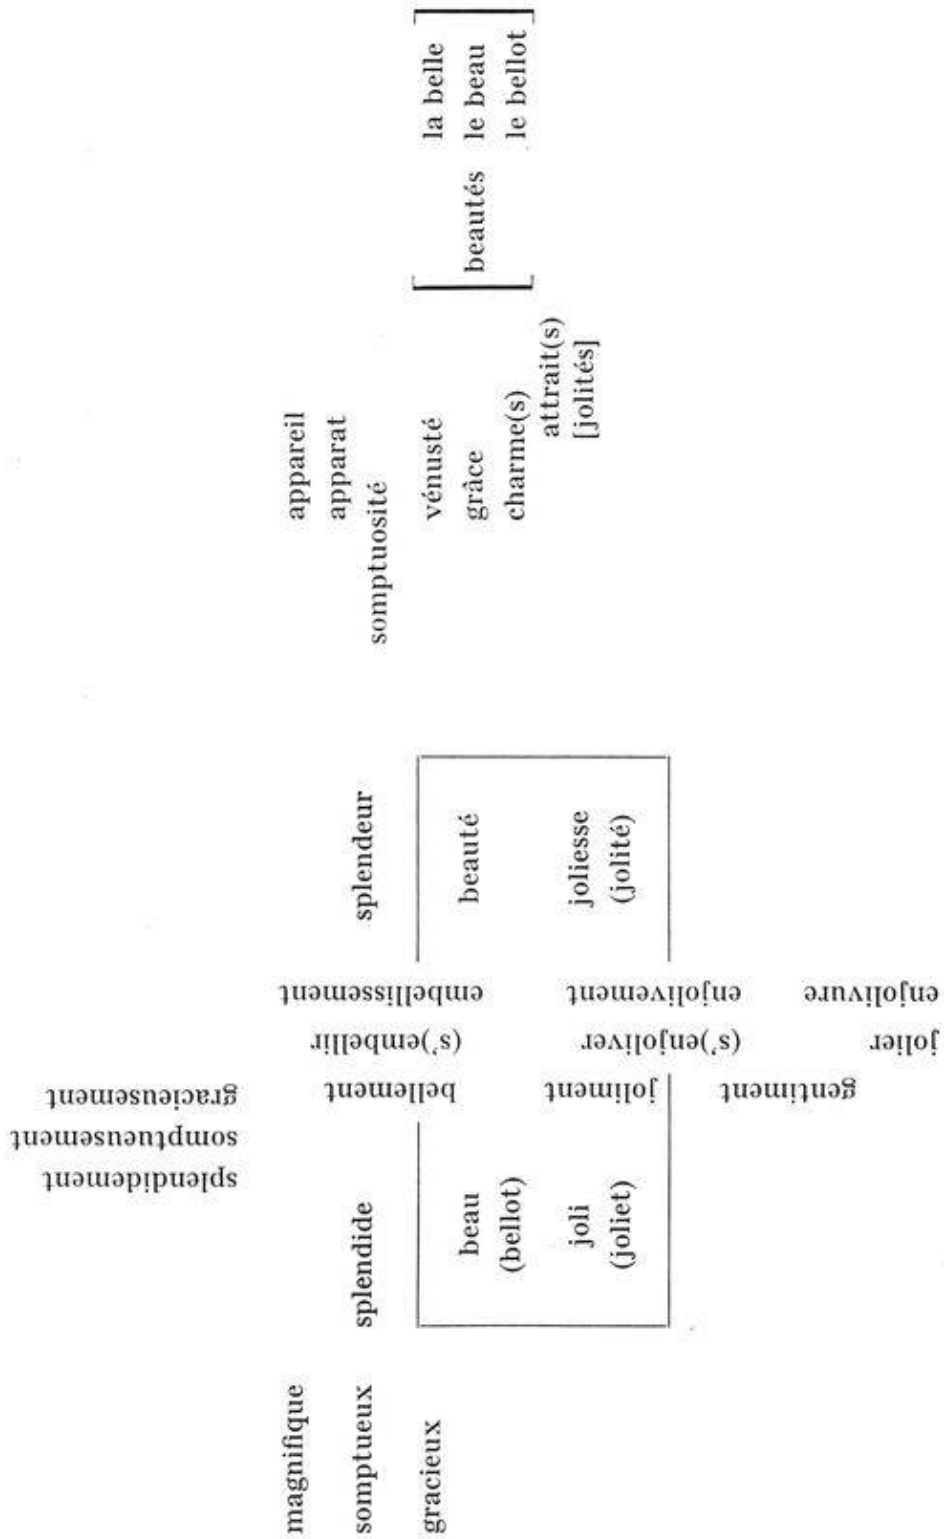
magnifique
somptueux
gracieux

splendide
beau (bellot)
joli (joliet)

splendidement
somptueusement
gracieusement

bellement
(s')embellir
embellissement

joliment
(s')enjoliver
enjolivement

gentiment
jolier
enjolivure

splendeur
beauté
joliesse (jolité)

appareil
apparat
somptuosité

vénusté
grâce
charme(s)
attrait(s)
[jolités]

beautés
la belle
le beau
le bellot